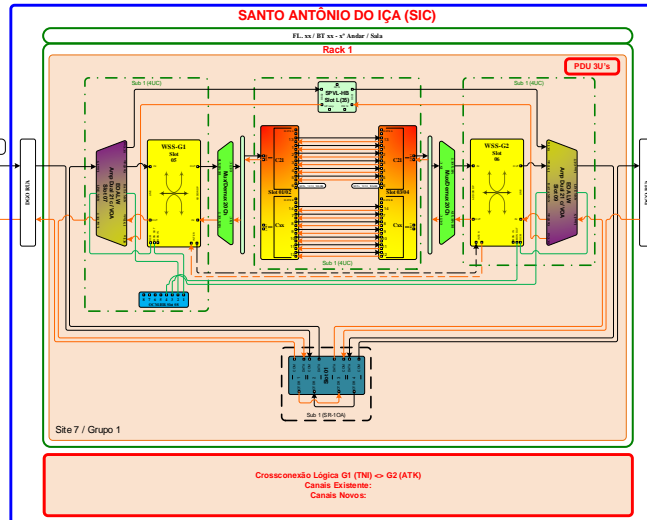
SANTO ANTÔNIO DO IÇA (SIC)

FL. xx / BT xx - x° Andar / Sala

Rack 1

PDU 3U's

Sub 1 (4UC)

Sub 1 (4UC)

SFVL-HS
Slot L (35)

WSS-G1
Slot
05

WSS-G2
Slot
06

C21

C21

Slot 02/02

Slot 03/04

Cxx

Cxx

Sub 1 (4UC)

DGO RIA

Sub 1 (SR-1OA)

Site 7 / Grupo 1

Crossconexão Lógica G1 (TNI) <> G2 (ATK)
Canais Existente:
Canais Novos: